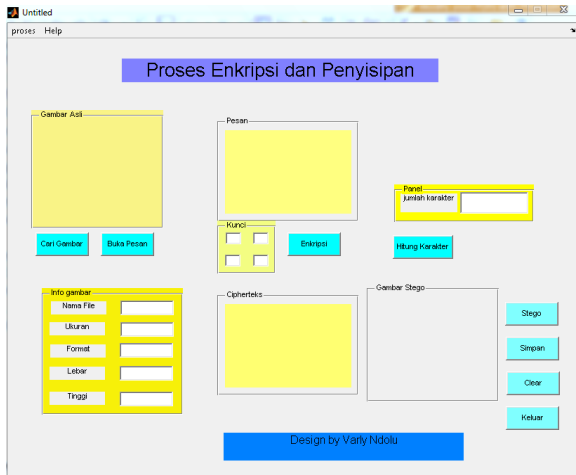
Untitled

proses Help

Proses Enkripsi dan Penyisipan

Gambar Asli

Pesan

Panel
jumlah karakter

Kunci

Cari Gambar

Buka Pesan

Enkripsi

Hitung Karakter

Info gambar
Nama File
Ukuran
Format
Lebar
Tinggi

Cipherteks

Gambar Stego

Stego

Simpan

Clear

Keluar

Design by Varly Ndolu